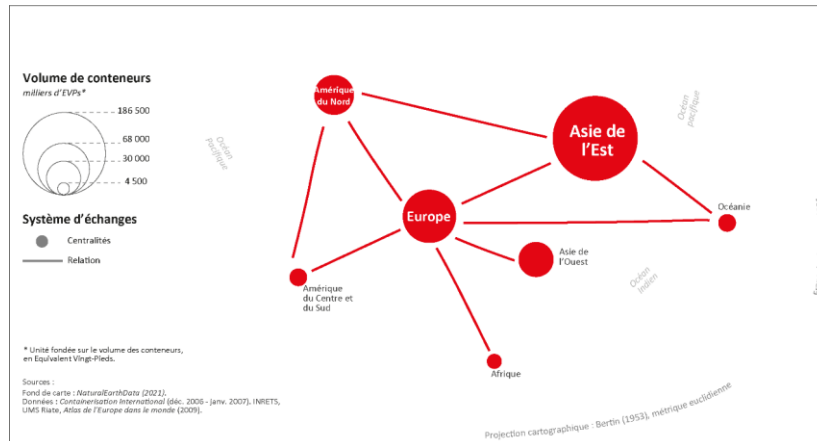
Volume de conteneurs
milliers d'EVPs*

186 500
68 000
30 000
4 500

Système d'échanges
Centralités
Relation

Océan pacifique

Amérique du Nord

Asie de l'Est

Océan pacifique

Europe

Océanie

Asie de l'Ouest

Océan indien

Amérique du Centre et du Sud

Afrique

* Unité fondée sur le volume des conteneurs, en Equivalent Vingt-Pieds.

Sources :
Fond de carte : NaturalEarthData (2021).
Données : Containerisation International (déc. 2006 - janv. 2007), INRETS, UMS Riate, Atlas de l'Europe dans le monde (2009).

Projection cartographique : Bertin (1953), métrique euclidienne